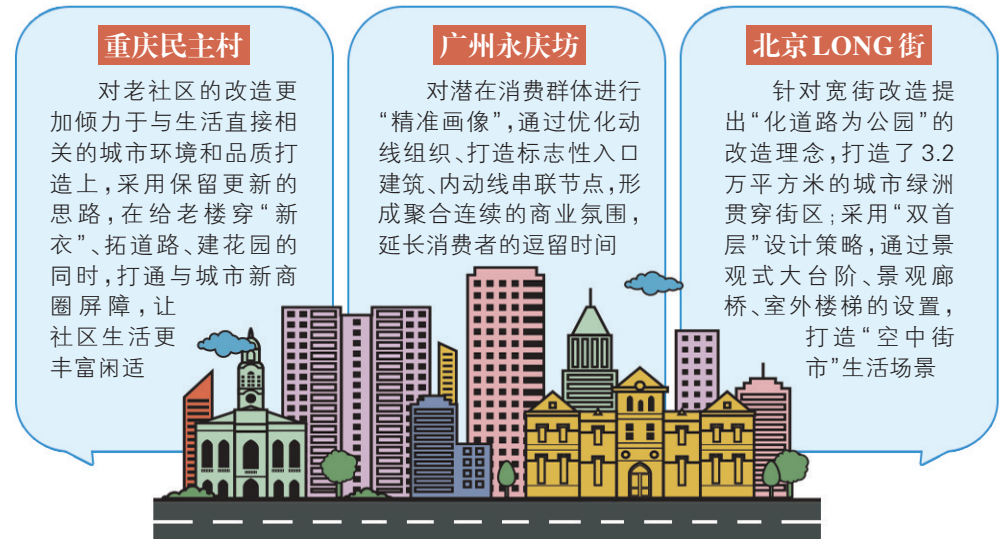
重庆民主村

对老社区的改造更加倾力于与生活直接相关的城市环境和品质打造上，采用保留更新的思路，在给老楼穿“新衣”、拓道路、建花园的同时，打通与城市新商圈屏障，让社区生活更丰富闲适

广州永庆坊

对潜在消费群体进行“精准画像”，通过优化动线组织、打造标志性入口建筑、内动线串联节点，形成聚合连续的商业氛围，延长消费者的逗留时间

北京LONG街

针对宽街改造提出“化道路为公园”的改造理念，打造了3.2万平方米的城市绿洲贯穿街区；采用“双首层”设计策略，通过景观式大台阶、景观廊桥、室外楼梯的设置，打造“空中街市”生活场景